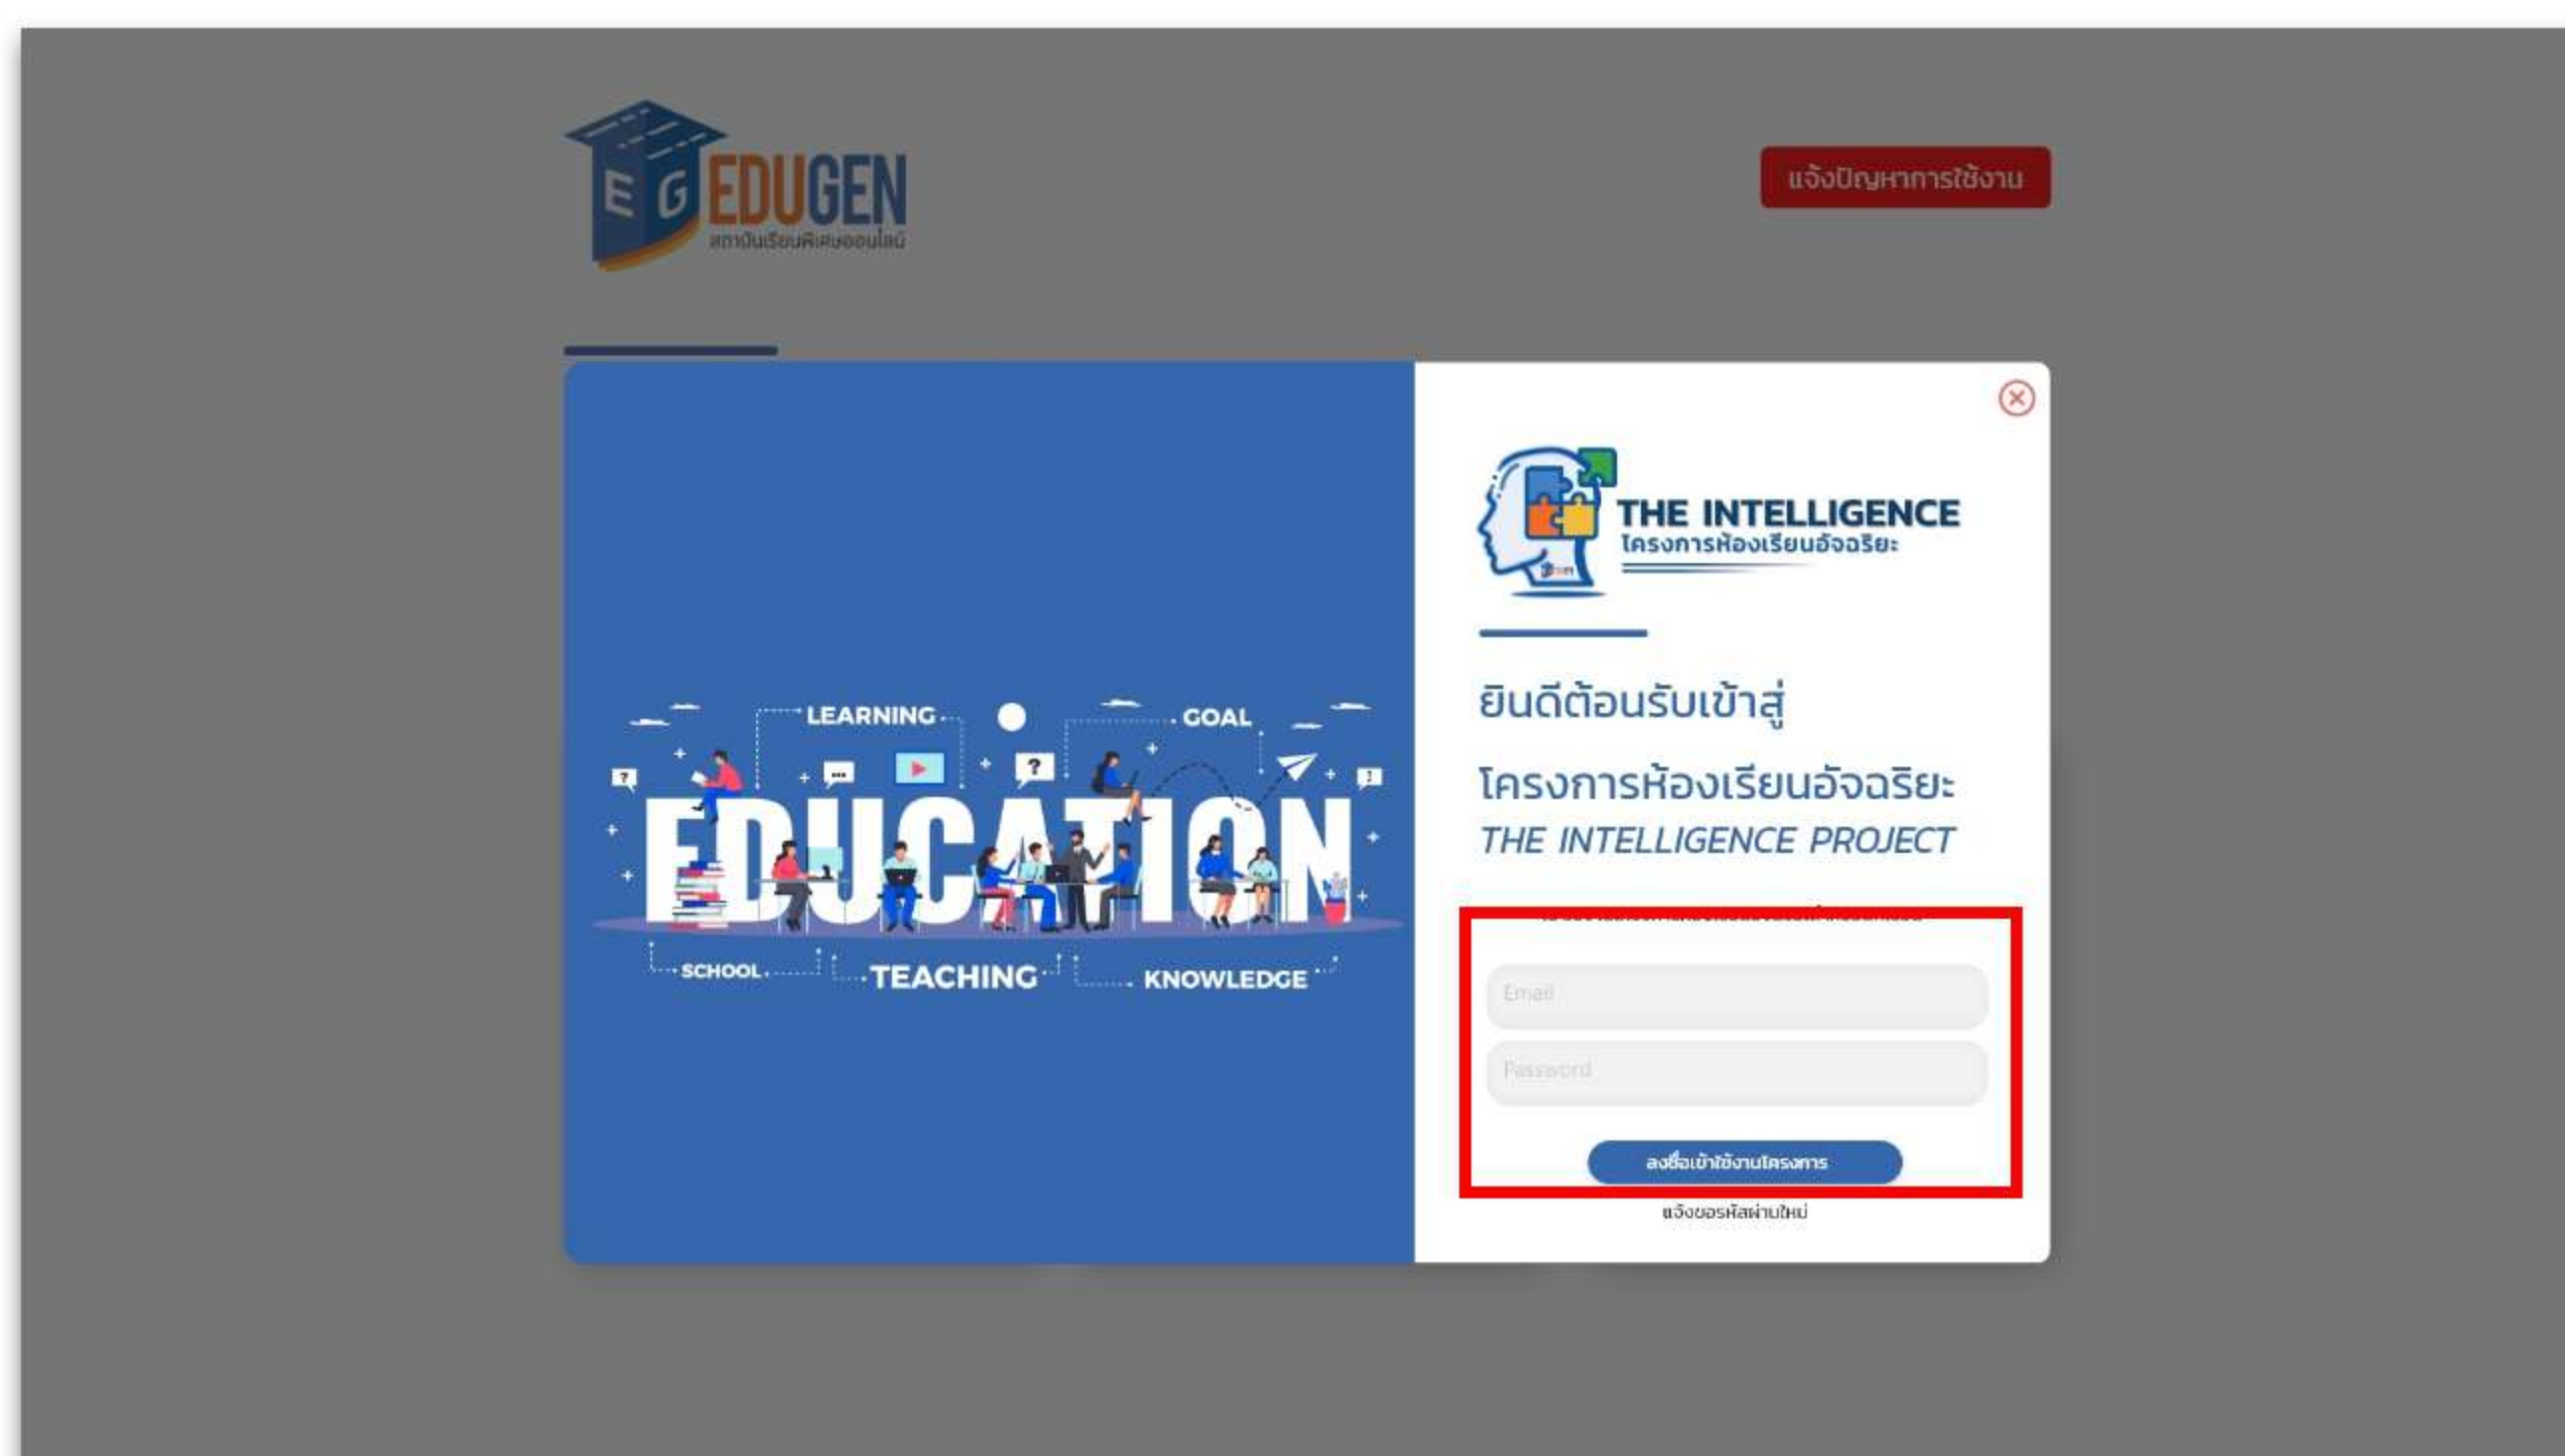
E G EDUGEN
สถาบันเรียนพิเศษออนไลน์

แจ้งปัญหาการใช้งาน

LEARNING
GOAL
EDUCATION
SCHOOL
TEACHING
KNOWLEDGE

THE INTELLIGENCE
โครงการห้องเรียนอัจฉริยะ

ยินดีต้อนรับเข้าสู่

โครงการห้องเรียนอัจฉริยะ
THE INTELLIGENCE PROJECT

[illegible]

Email

Password

ลงชื่อเข้าใช้งานโครงการ

แจ้งขอรหัสผ่านใหม่